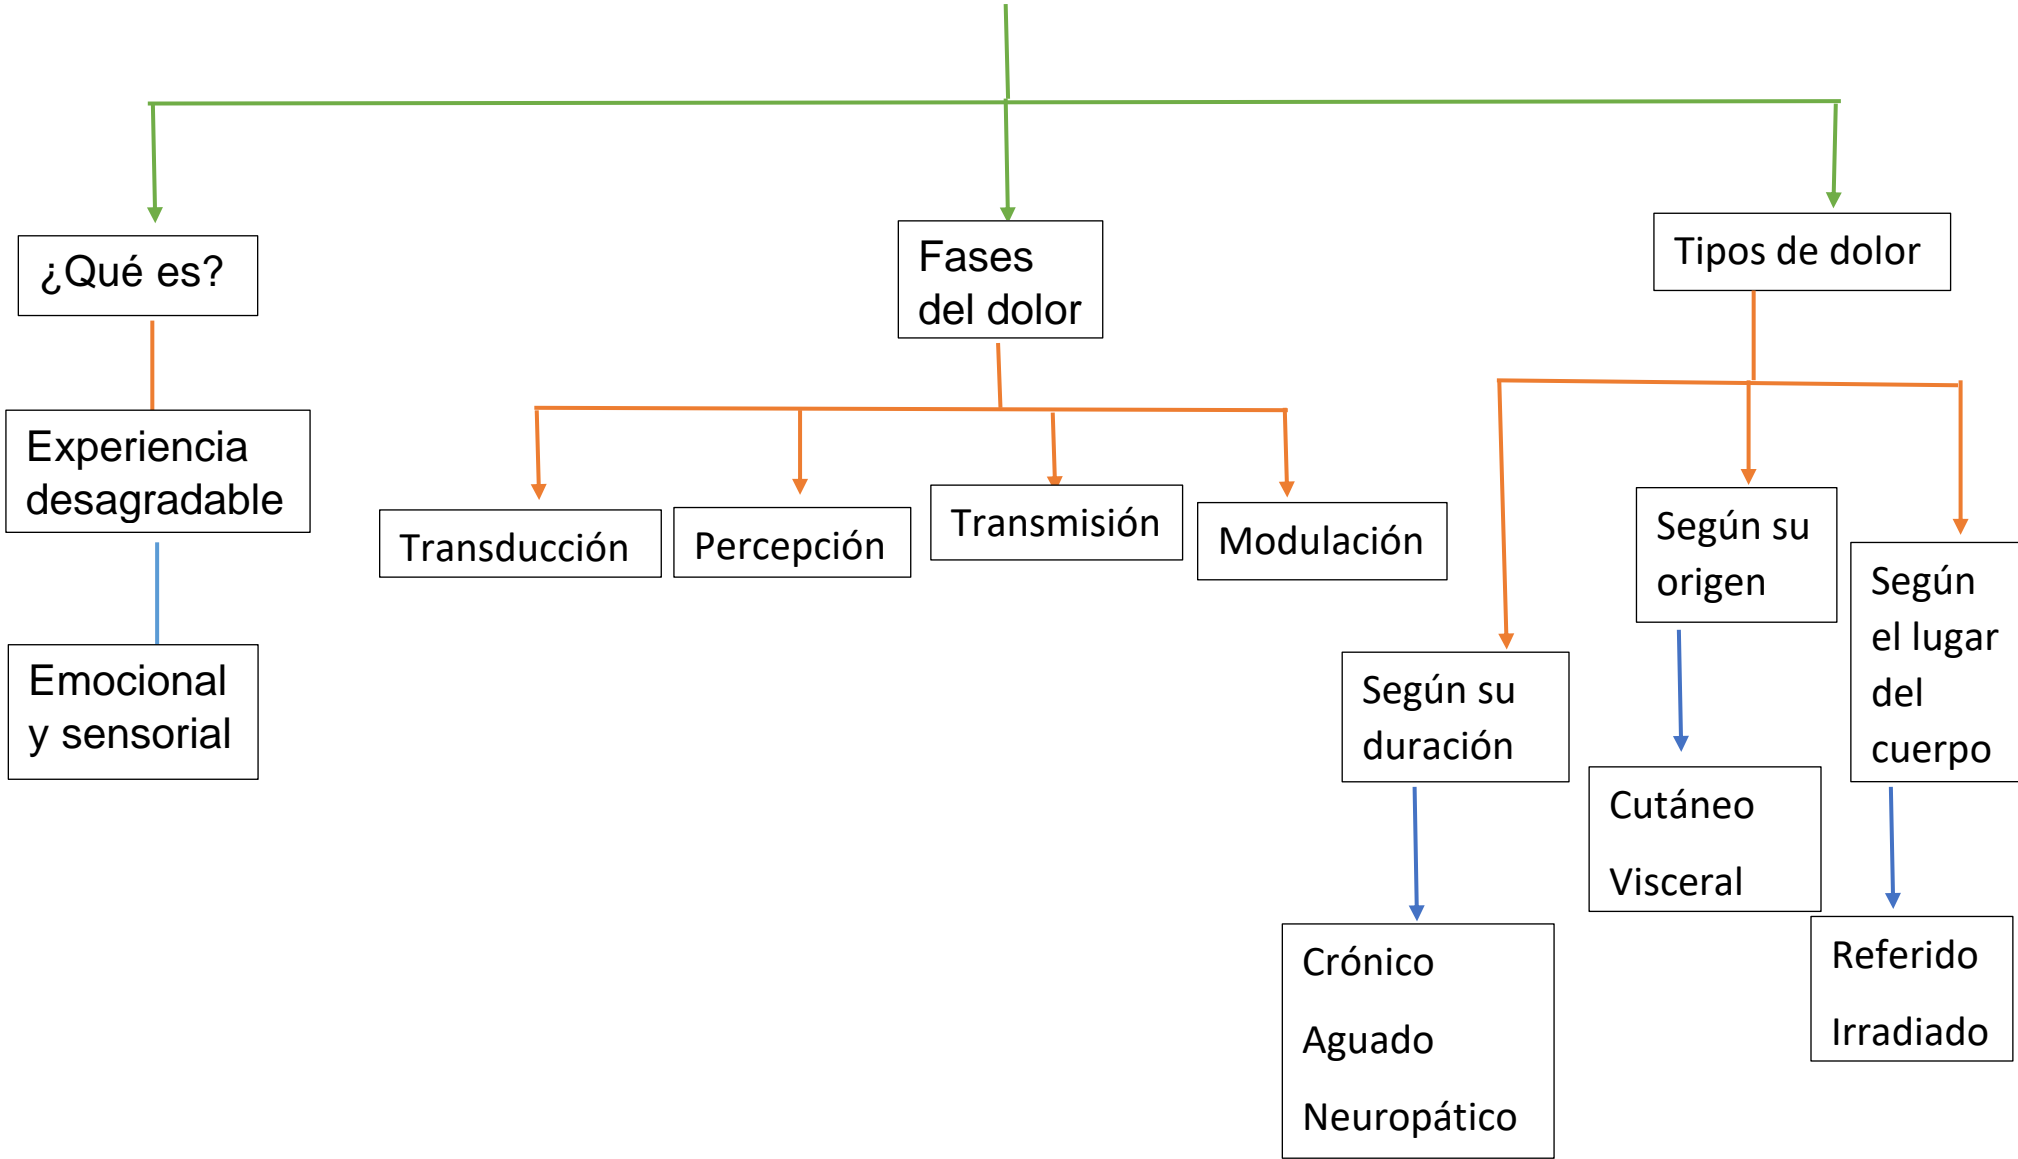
¿Qué es?

Experiencia desagradable

Emocional y sensorial

Fases del dolor

Transducción

Percepción

Transmisión

Modulación

Tipos de dolor

Según su duración

Crónico

Aguado

Neuropático

Según su origen

Cutáneo

Visceral

Según el lugar del cuerpo

Referido

Irradiado